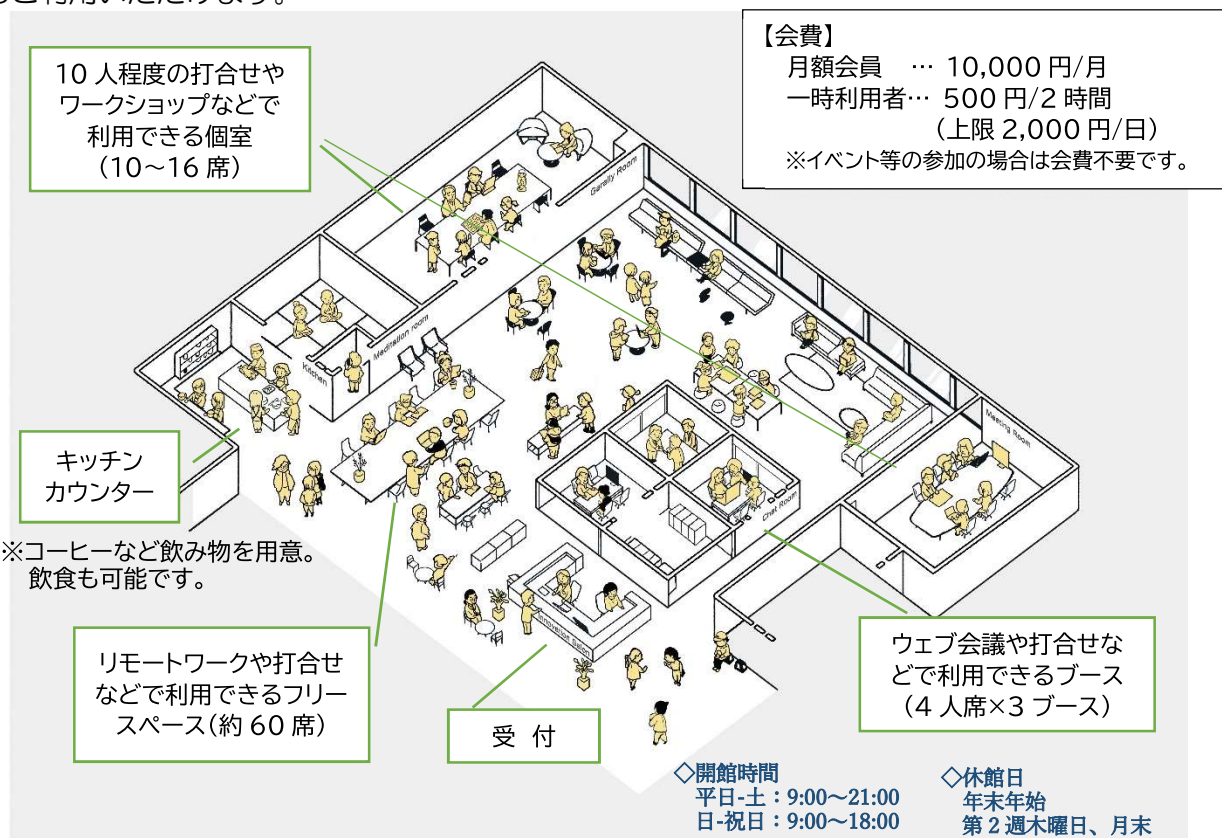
【会費】
月額会員　… 10,000 円/月
一時利用者… 500 円/2 時間
（上限 2,000 円/日）
※イベント等の参加の場合は会費不要です。

10 人程度の打合せやワークショップなどで利用できる個室（10～16 席）

Gallery Room

Meditation room

Kitchen

Meeting Room

Chat Room

Innovation Salon

キッチンカウンター

※コーヒーなど飲み物を用意。飲食も可能です。

リモートワークや打合せなどで利用できるフリースペース（約 60 席）

受　付

ウェブ会議や打合せなどで利用できるブース（4 人席×3 ブース）

◇開館時間
平日-土：9:00～21:00
日-祝日：9:00～18:00

◇休館日
年末年始
第 2 週木曜日、月末